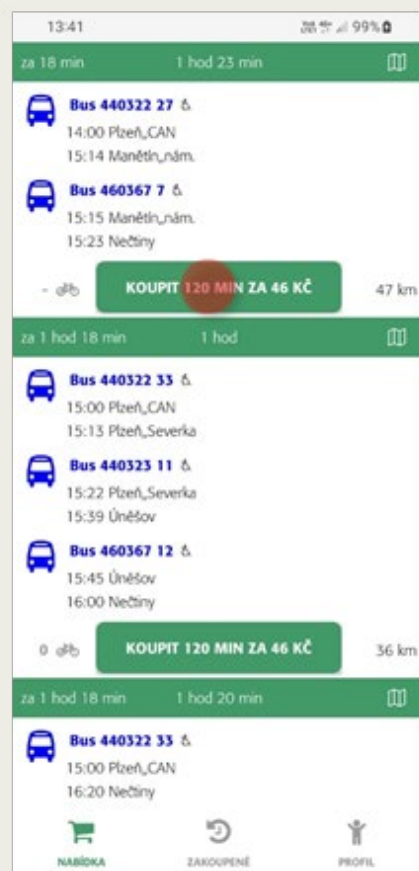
13:41

99%

za 18 min 1 hod 23 min

Bus 440322 27 ♿
14:00 Plzeň,,CAN
15:14 Manětín,,nám.

Bus 460367 7 ♿
15:15 Manětín,,nám.
15:23 Nečtiny

- KOUPIT 120 MIN ZA 46 KČ 47 km

za 1 hod 18 min 1 hod

Bus 440322 33 ♿
15:00 Plzeň,,CAN
15:13 Plzeň,,Severka

Bus 440323 11 ♿
15:22 Plzeň,,Severka
15:39 Úněšov

Bus 460367 12 ♿
15:45 Úněšov
16:00 Nečtiny

0 KOUPIT 120 MIN ZA 46 KČ 36 km

za 1 hod 18 min 1 hod 20 min

Bus 440322 33 ♿
15:00 Plzeň,,CAN
16:20 Nečtiny

NABÍDKA ZAKOUPENÉ PROFIL